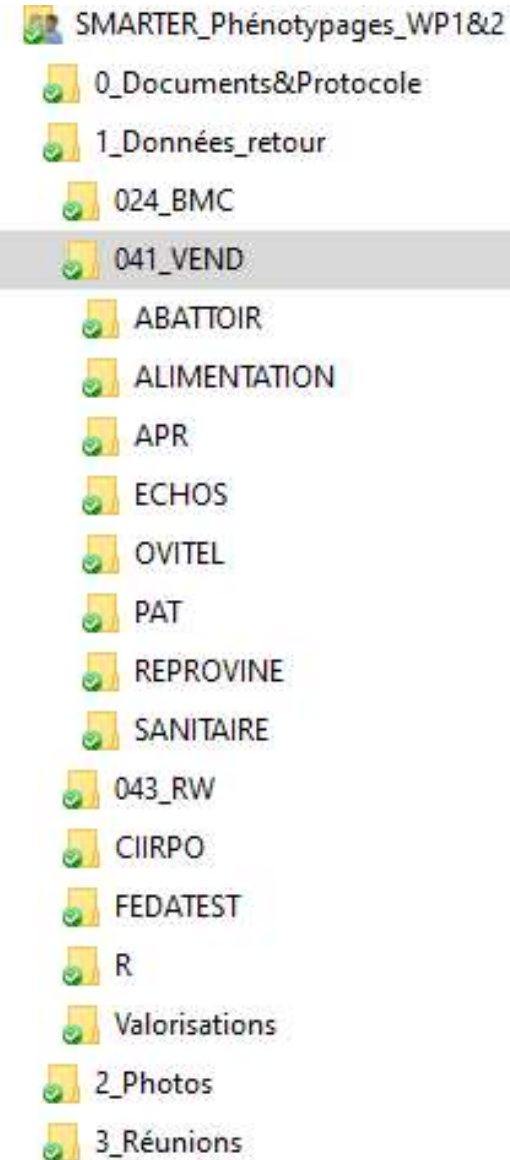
SMARTER_Phénotypages_WP1&2
0_Documents&Protocole
1_Données_retour
024_BMC
041_VEND
ABATTOIR
ALIMENTATION
APR
ECHOS
OVITEL
PAT
REPROVINE
SANITAIRE
043_RW
CIIRPO
FEDATEST
R
Valorisations
2_Photos
3_Réunions